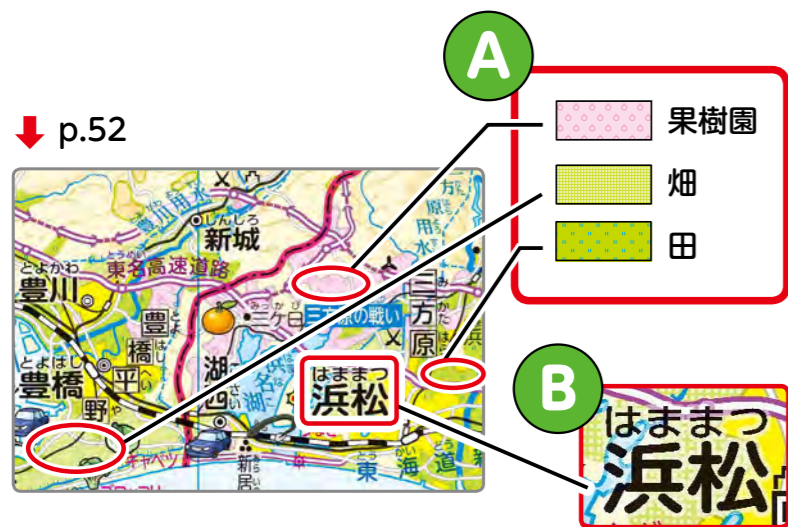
p.52

A

果樹園

畑

田

しんしろ
新城

豊川用水

とよかわ
豊川

東名高速道路

みっかび
三ケ日

三方ヶ原の戦い

みかたはら
三方原

三方原用水

とよはし
豊橋

とよはし
豊橋

へい
平

や
野

はままつ
浜松

湖西

浜名湖

あらい
新居

とうかい
東海道

キャベツ

B

はままつ
浜松